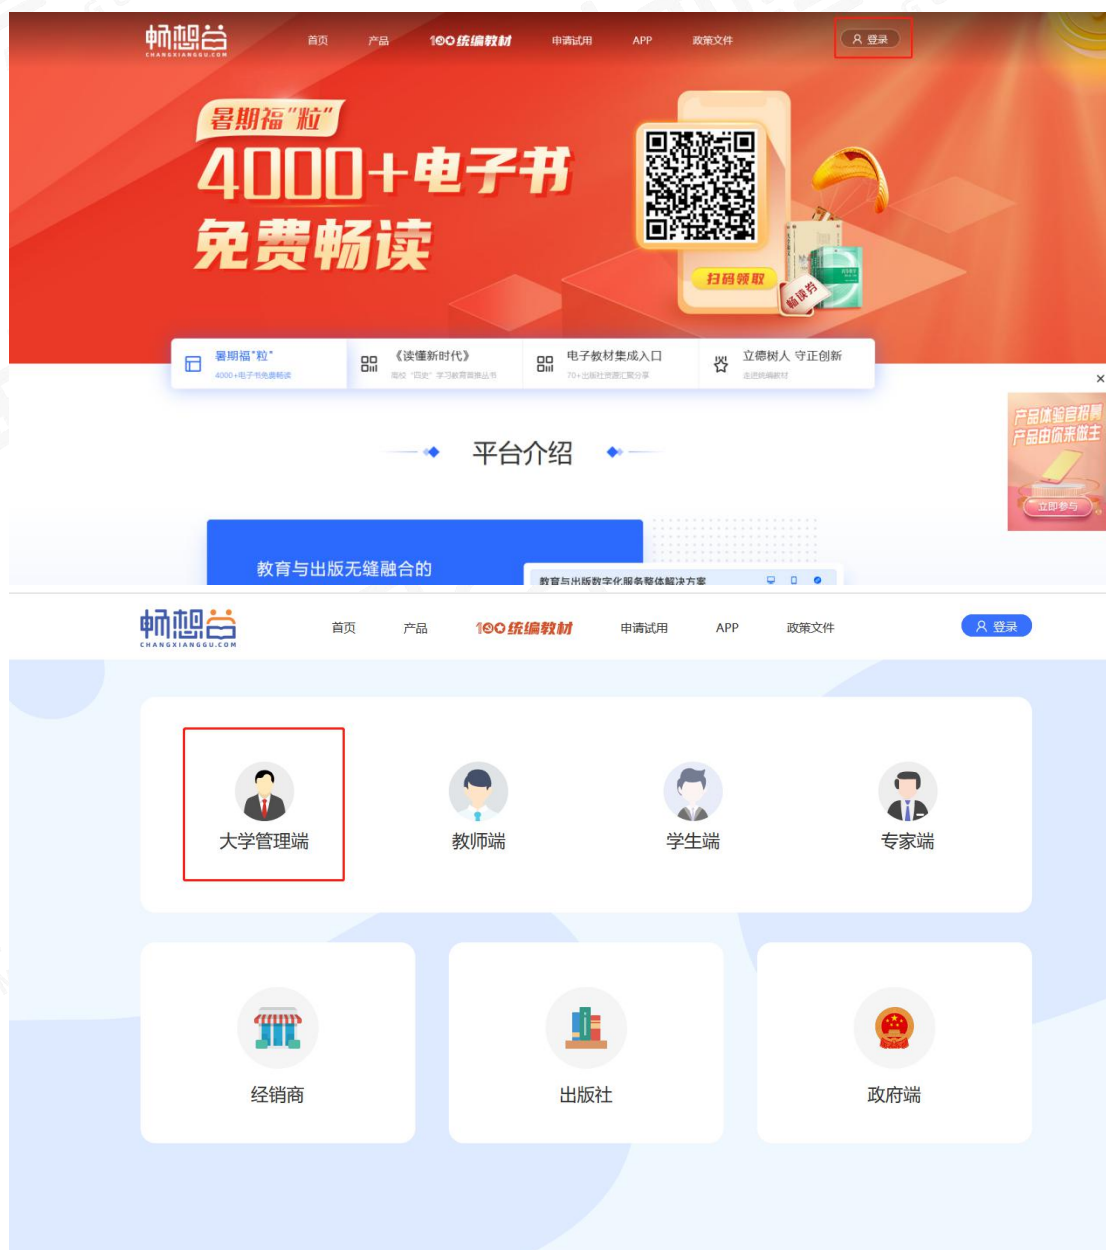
畅想谷
CHANGXIANGGU.COM

首页 产品 100统编教材 申请试用 APP 政策文件 登录

暑期福"粒"
4000+电子书
免费畅读

扫码领取
畅读券

暑期福"粒"
4000+电子书免费畅读

《读懂新时代》
高校"四史"学习教育图书丛书

电子教材集成入口
70+出版社资源汇聚分享

立德树人 守正创新
走进统编教材

×
产品体验官招募
产品由你来做主
立即参与

平台介绍

教育与出版无缝融合的

教育与出版数字化服务整体解决方案

畅想谷
CHANGXIANGGU.COM

首页 产品 100统编教材 申请试用 APP 政策文件 登录

大学管理端
教师端
学生端
专家端

经销商
出版社
政府端